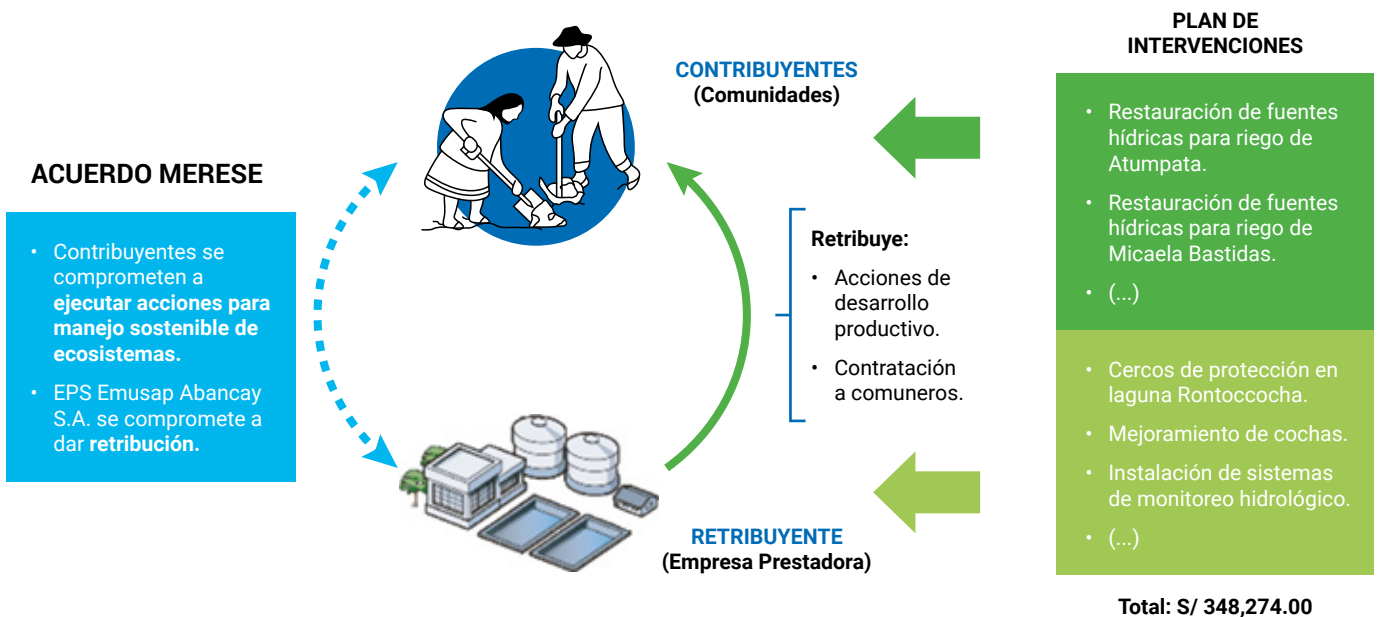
ACUERDO MERESE

- Contribuyentes se comprometen a **ejecutar acciones para manejo sostenible de ecosistemas.**
- EPS Emusap Abancay S.A. se compromete a dar **retribución.**

CONTRIBUYENTES
(Comunidades)

Retribuye:
- Acciones de desarrollo productivo.
- Contratación a comuneros.

RETRIBUYENTE
(Empresa Prestadora)

PLAN DE INTERVENCIONES

- Restauración de fuentes hídricas para riego de Atumpata.
- Restauración de fuentes hídricas para riego de Micaela Bastidas.
- (...)

- Cercos de protección en laguna Rontoccocha.
- Mejoramiento de cochas.
- Instalación de sistemas de monitoreo hidrológico.
- (...)

Total: S/ 348,274.00